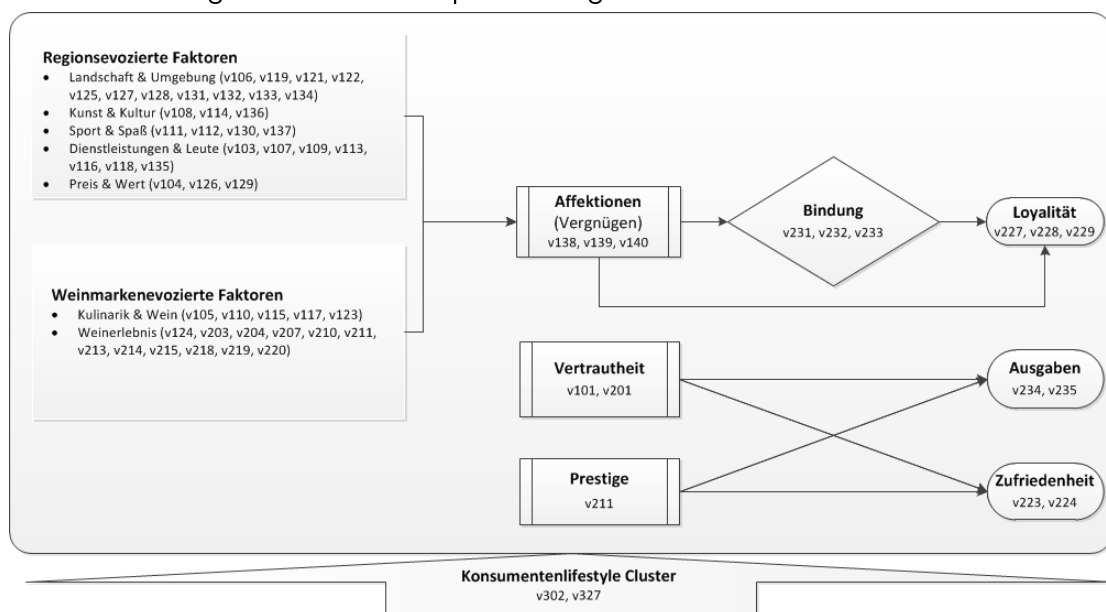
Regionsevozierte Faktoren
- Landschaft & Umgebung (v106, v119, v121, v122, v125, v127, v128, v131, v132, v133, v134)
- Kunst & Kultur (v108, v114, v136)
- Sport & Spaß (v111, v112, v130, v137)
- Dienstleistungen & Leute (v103, v107, v109, v113, v116, v118, v135)
- Preis & Wert (v104, v126, v129)

Weinmarkenevozierte Faktoren
- Kulinarik & Wein (v105, v110, v115, v117, v123)
- Weinerlebnis (v124, v203, v204, v207, v210, v211, v213, v214, v215, v218, v219, v220)

Affektionen (Vergnügen) v138, v139, v140

Bindung v231, v232, v233

Loyalität v227, v228, v229

Vertrautheit v101, v201

Ausgaben v234, v235

Prestige v211

Zufriedenheit v223, v224

Konsumentenlifestyle Cluster v302, v327